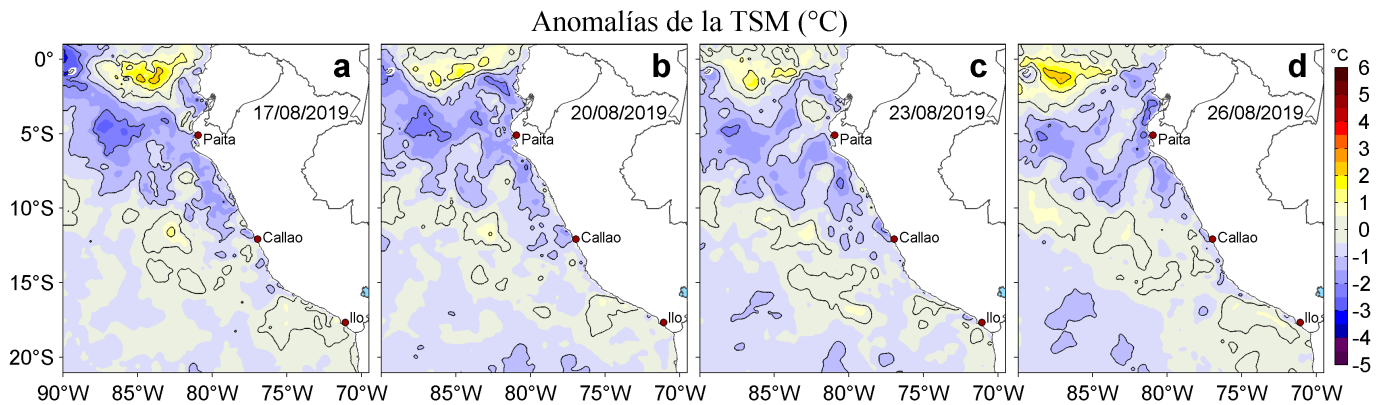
Anomalías de la TSM (°C)

a
17/08/2019
Paita
Callao
Ilo

b
20/08/2019
Paita
Callao
Ilo

c
23/08/2019
Paita
Callao
Ilo

d
26/08/2019
Paita
Callao
Ilo

0°
5°S
10°S
15°S
20°S

90°W 85°W 80°W 75°W 70°W
85°W 80°W 75°W 70°W
85°W 80°W 75°W 70°W
85°W 80°W 75°W 70°W

°C
6
5
4
3
2
1
0
-1
-2
-3
-4
-5